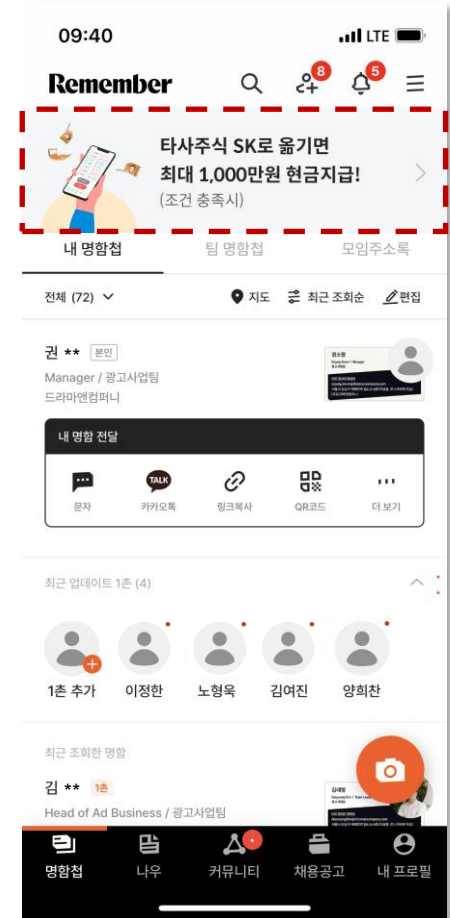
09:40 LTE

Remember 8 5

타사주식 SK로 옮기면
최대 1,000만원 현금지급!
(조건 충족시)

내 명함첩 팀 명함첩 모임주소록

전체 (72) 지도 최근 조회순 편집

권 ** 본인
Manager / 광고사업팀
드라마앤컴퍼니

내 명함 전달

문자 카카오톡 링크복사 QR코드 더 보기

TALK

최근 업데이트 1촌 (4)

1촌 추가 이정한 노형욱 김여진 양희찬

최근 조회한 명함

김 ** 1촌
Head of Ad Business / 광고사업팀

명함첩 나우 커뮤니티 채용공고 내 프로필